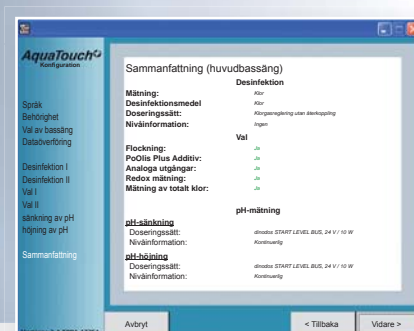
AquaTouch
Konfiguration

Språk
Behörighet
Val av bassäng
Dataöverföring

Desinfektion I
Desinfektion II
Val I
Val II
sänkning av pH
höjning av pH

Sammanfattning

Sammanfattning (huvudbassäng)

Desinfektion

| | |
|---|---|
| Mätning: | Klor |
| Desinfektionsmedel | Klor |
| Doseringssätt: | Klorgasreglering utan återkoppling |
| Nivåinformation: | Ingen |

Val

| | |
|---|---|
| Flockning: | Ja |
| PoOlis Plus Additiv: | Ja |
| Analoga utgångar: | Ja |
| Redox mätning: | Ja |
| Mätning av totalt klor: | Ja |

pH-mätning

pH-sänkning

| | |
|---|---|
| Doseringssätt: | dinodos START LEVEL BUS, 24 V / 10 W |
| Nivåinformation: | Kontinuerlig |

pH-höjning

| | |
|---|---|
| Doseringssätt: | dinodos START LEVEL BUS, 24 V / 10 W |
| Nivåinformation: | Kontinuerlig |

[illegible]

Avbryt

< Tillbaka

Vidare >